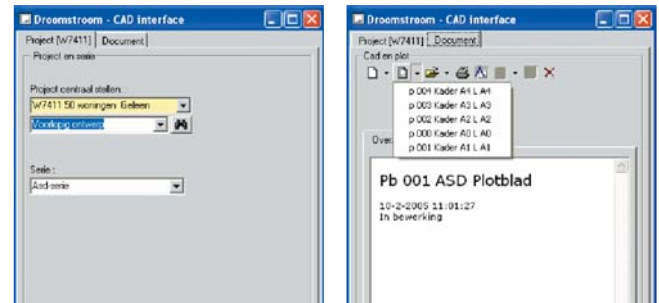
Droomstroom - CAD interface

Project [W7411] | Document

Project en serie

Project centraal stellen :

W7411 50 woningen Geleen

Voorlopig ontwerp

Serie :

Asd-serie

Droomstroom - CAD interface

Project [W7411] | Document

Cad en plot

p 004 Kader A4 L A4
p 003 Kader A3 L A3
p 002 Kader A2 L A2
p 000 Kader A0 L A0
p 001 Kader A1 L A1

Over

Pb 001 ASD Plotblad

10-2-2005 11:01:27
In bewerking